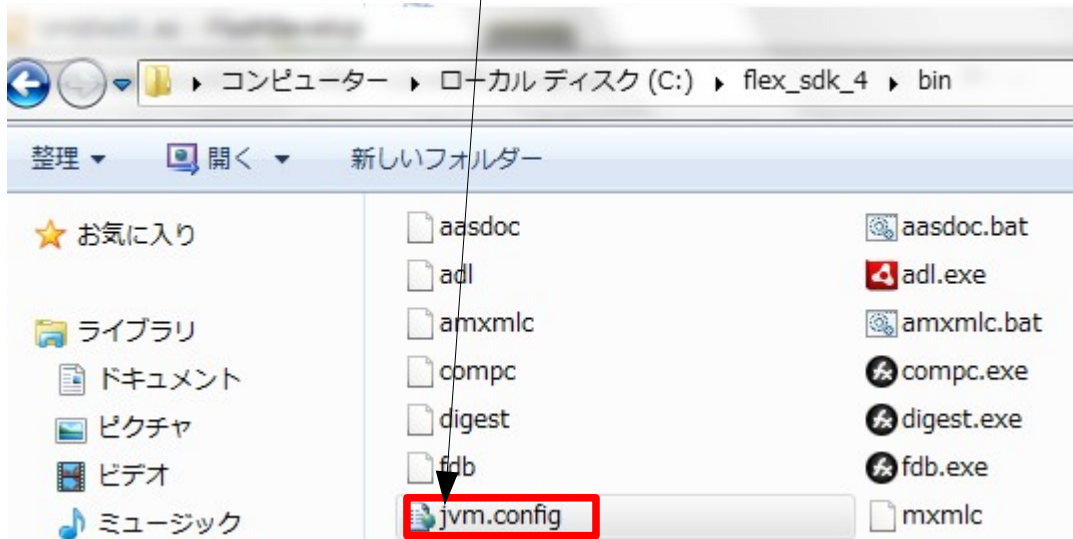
▸ コンピューター ▸ ローカル ディスク (C:) ▸ flex_sdk_4 ▸ bin

整理 ▾ 開く ▾ 新しいフォルダー

お気に入り

ライブラリ
ドキュメント
ピクチャ
ビデオ
ミュージック

aasdoc
adl
amxmlc
compc
digest
fdb
jvm.config

aasdoc.bat
adl.exe
amxmlc.bat
compc.exe
digest.exe
fdb.exe
mxmlc